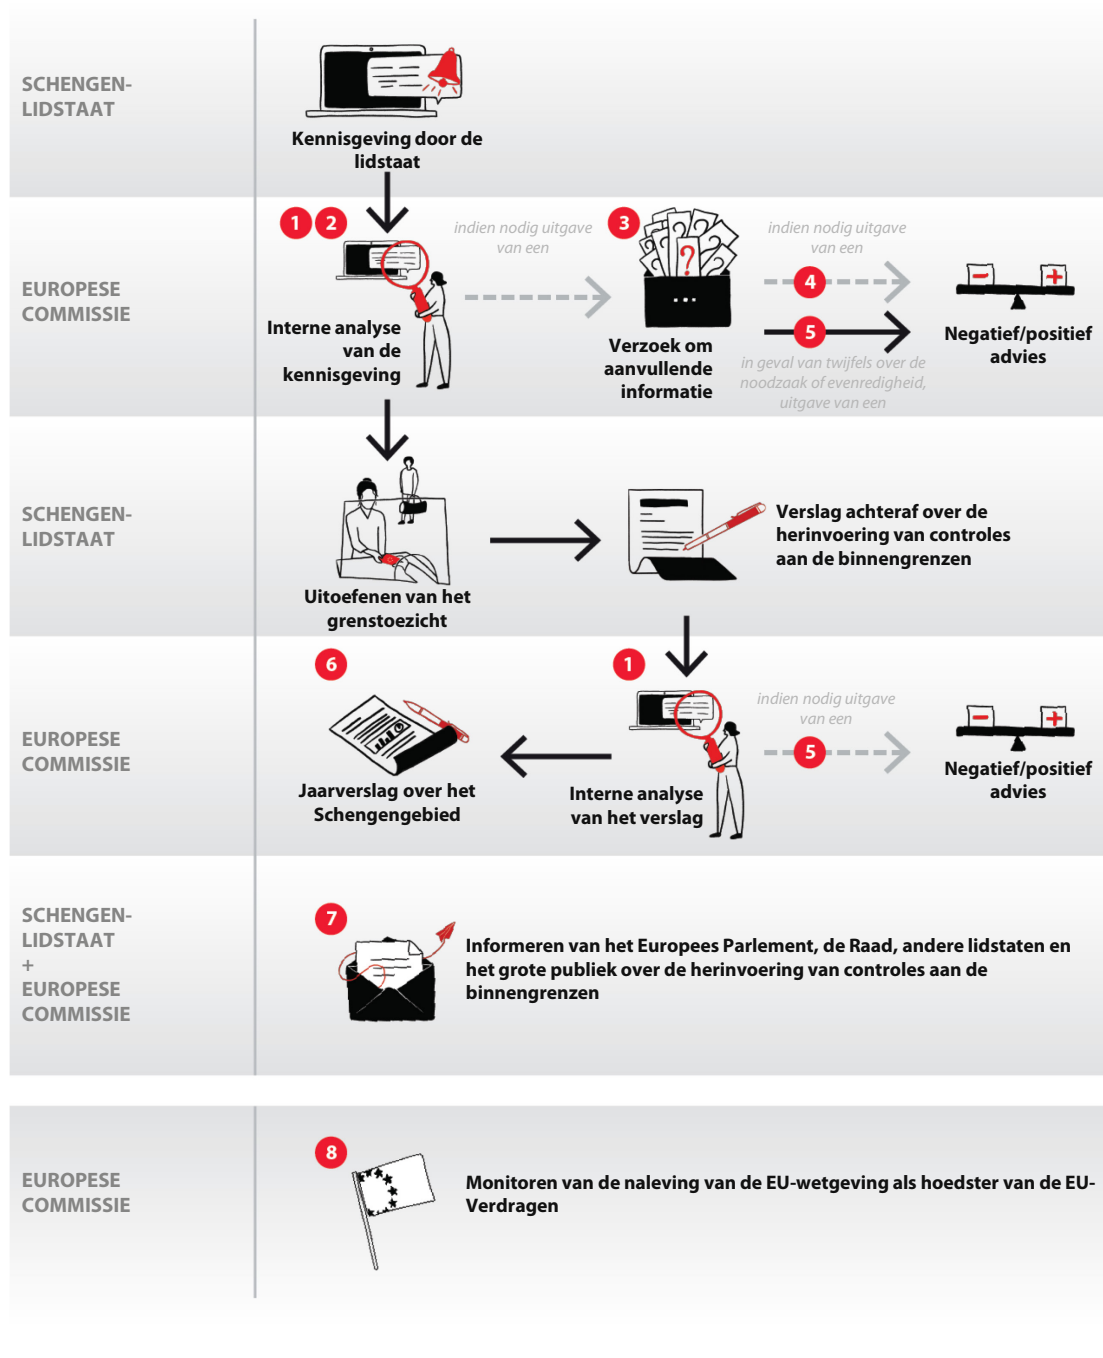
SCHENGEN-LIDSTAAT

Kennisgeving door de lidstaat

EUROPESE COMMISSIE

1 2

Interne analyse van de kennisgeving

indien nodig uitgave van een

3

Verzoek om aanvullende informatie

indien nodig uitgave van een

4

5

in geval van twijfels over de noodzaak of evenredigheid, uitgave van een

Negatief/positief advies

SCHENGEN-LIDSTAAT

Uitoefenen van het grenstoezicht

Verslag achteraf over de herinvoering van controles aan de binnengrenzen

EUROPESE COMMISSIE

6

Jaarverslag over het Schengengebied

1

Interne analyse van het verslag

indien nodig uitgave van een

5

Negatief/positief advies

SCHENGEN-LIDSTAAT
+
EUROPESE COMMISSIE

7

Informeren van het Europees Parlement, de Raad, andere lidstaten en het grote publiek over de herinvoering van controles aan de binnengrenzen

EUROPESE COMMISSIE

8

Monitoren van de naleving van de EU-wetgeving als hoedster van de EU-Verdragen